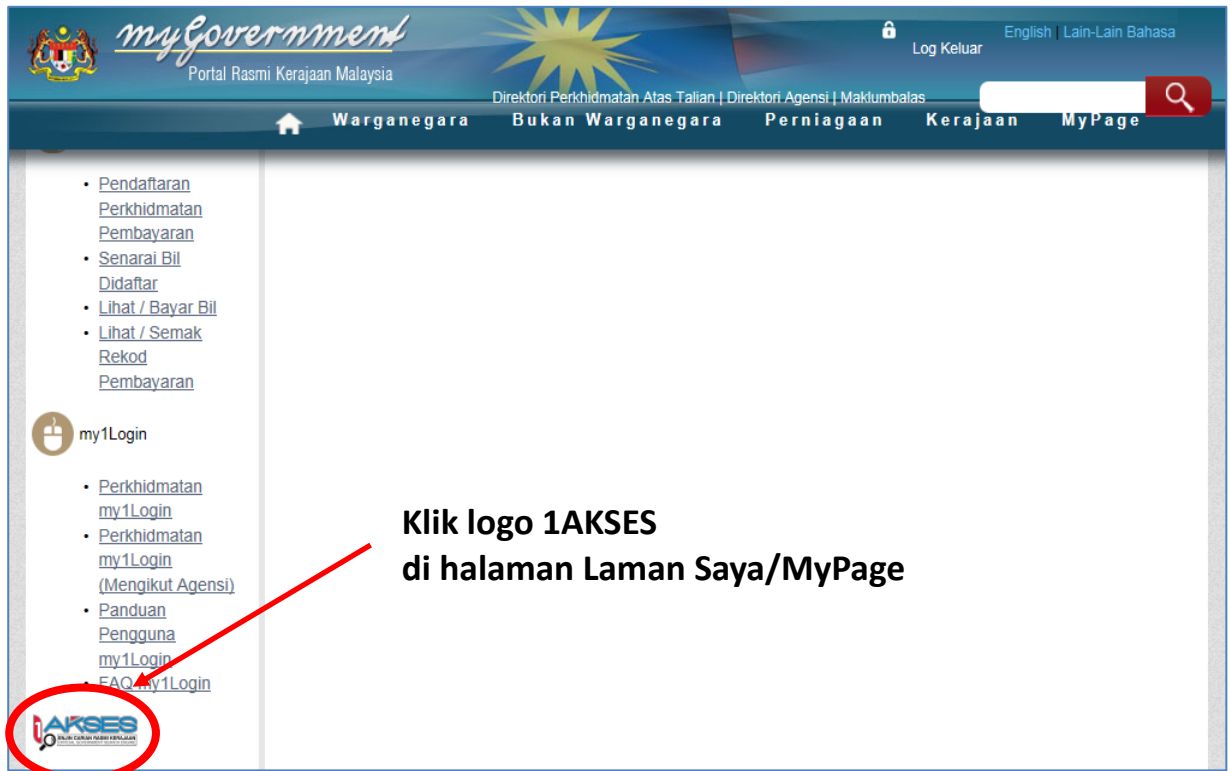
myGovernment
Portal Rasmi Kerajaan Malaysia

Log Keluar

English | Lain-Lain Bahasa

Direktori Perkhidmatan Atas Talian | Direktori Agensi | Maklumbalas

Warganegara Bukan Warganegara Perniagaan Kerajaan MyPage

- Pendaftaran Perkhidmatan Pembayaran
- Senarai Bil Didaftar
- Lihat / Bayar Bil
- Lihat / Semak Rekod Pembayaran

my1Login

- Perkhidmatan my1Login
- Perkhidmatan my1Login (Mengikut Agensi)
- Panduan Pengguna my1Login
- FAQ my1Login

1AKSES
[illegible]

Klik logo 1AKSES
di halaman Laman Saya/MyPage